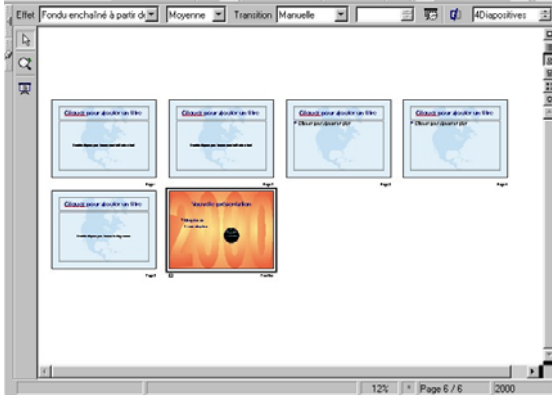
Effet Fondu enchaîné à partir d Moyenne Transition Manuelle 4Diapositives

Cliquez pour ajouter un titre
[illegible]
Page 1

Cliquez pour ajouter un titre
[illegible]
Page 2

Cliquez pour ajouter un titre
• Cliquez pour ajouter du texte
Page 3

Cliquez pour ajouter un titre
• Cliquez pour ajouter du texte
Page 4

Cliquez pour ajouter un titre
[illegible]
Page 5

Nouvelle présentation
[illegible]
Page 6

12% Page 6 / 6 2000